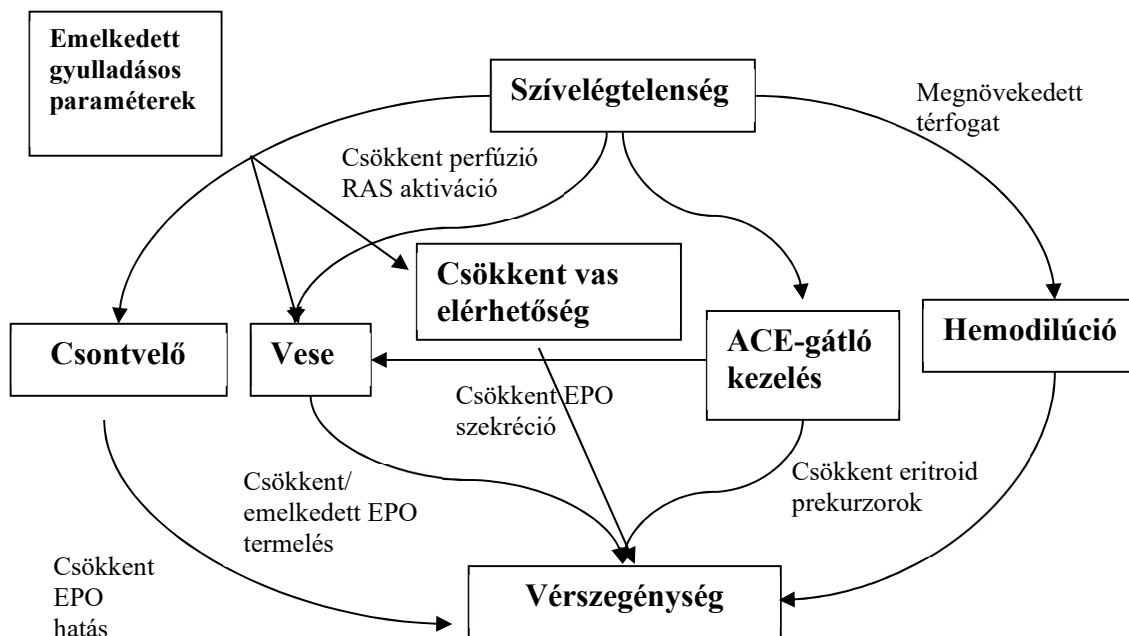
Emelkedett gyulladásos paraméterek

Szívelégtelenség

Megnövekedett térfogat

Csökkent perfúzió RAS aktiváció

Csökkent vas elérhetőség

Csontvelő

Vese

ACE-gátló kezelés

Hemodilúció

Csökkent EPO szekréció

Csökkent eritroid prekurzorok

Csökkent/ emelkedett EPO termelés

Csökkent EPO hatás

Vérszegénység